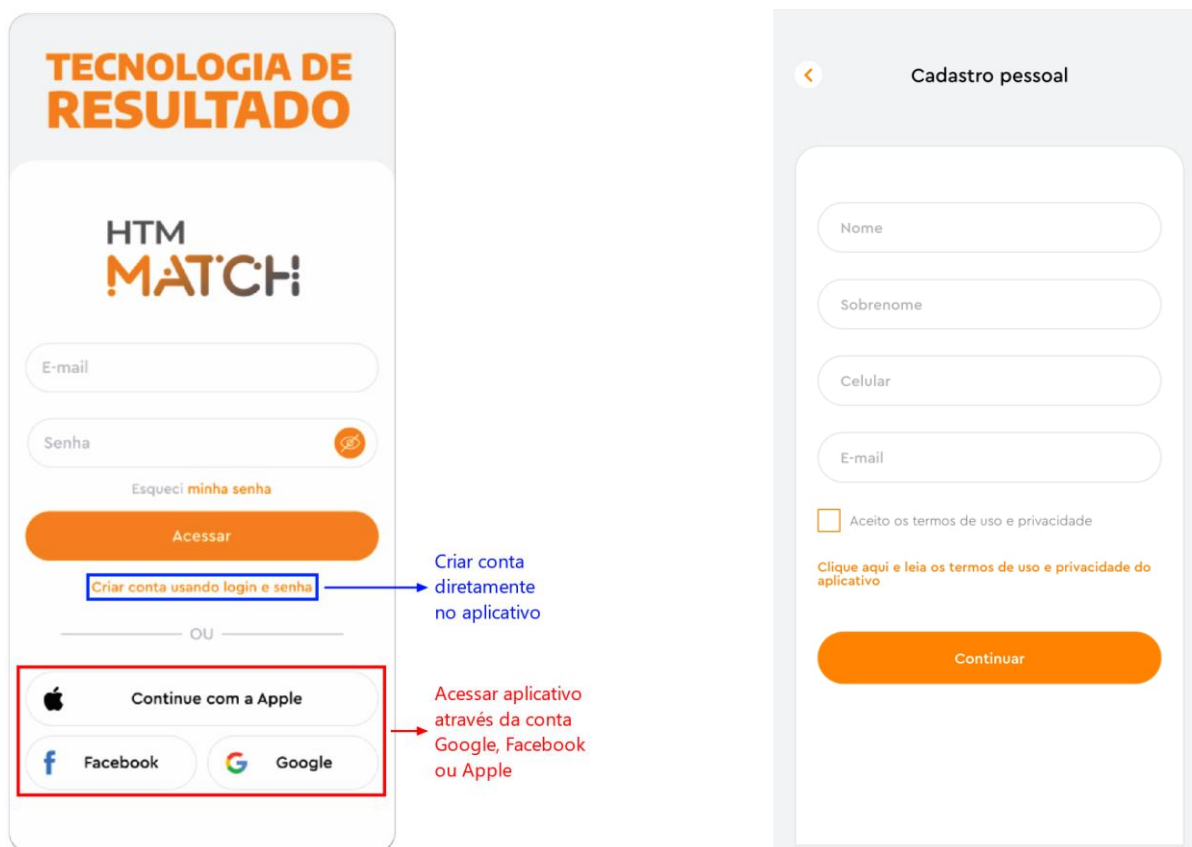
TECNOLOGIA DE RESULTADO

HTM MATCH

E-mail

Senha

Esqueci minha senha

Acessar

Criar conta usando login e senha

Criar conta diretamente no aplicativo

OU

Continue com a Apple

Facebook

Google

Acessar aplicativo através da conta Google, Facebook ou Apple

Cadastro pessoal

Nome

Sobrenome

Celular

E-mail

Aceito os termos de uso e privacidade

Clique aqui e leia os termos de uso e privacidade do aplicativo

Continuar